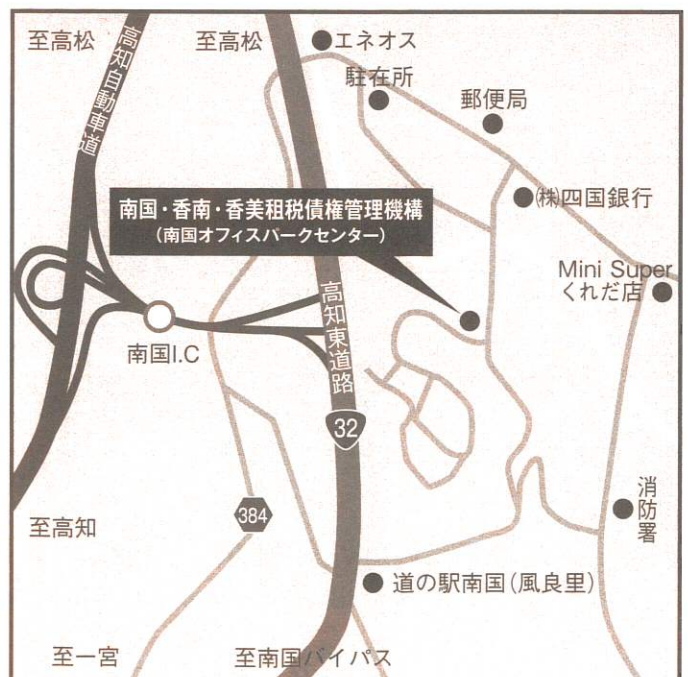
至高松

高知自動車道

至高松

エネオス

駐在所

郵便局

㈱四国銀行

南国・香南・香美租税債権管理機構
（南国オフィスパークセンター）

Mini Super
くれだ店

高知東道路

南国I.C

32

消防署

至高知

384

道の駅南国（風良里）

至一宮

至南国バイパス